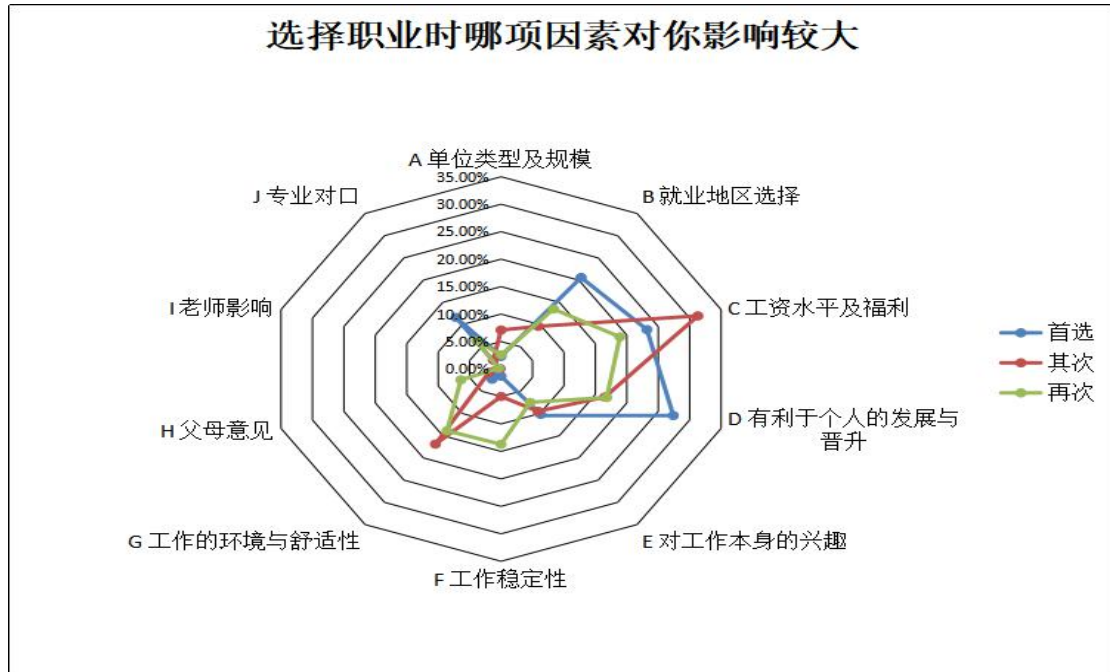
选择职业时哪项因素对你影响较大

A 单位类型及规模
B 就业地区选择
C 工资水平及福利
D 有利于个人的发展与晋升
E 对工作本身的兴趣
F 工作稳定性
G 工作的环境与舒适性
H 父母意见
I 老师影响
J 专业对口

35.00%
30.00%
25.00%
20.00%
15.00%
10.00%
5.00%
0.00%

首选
其次
再次